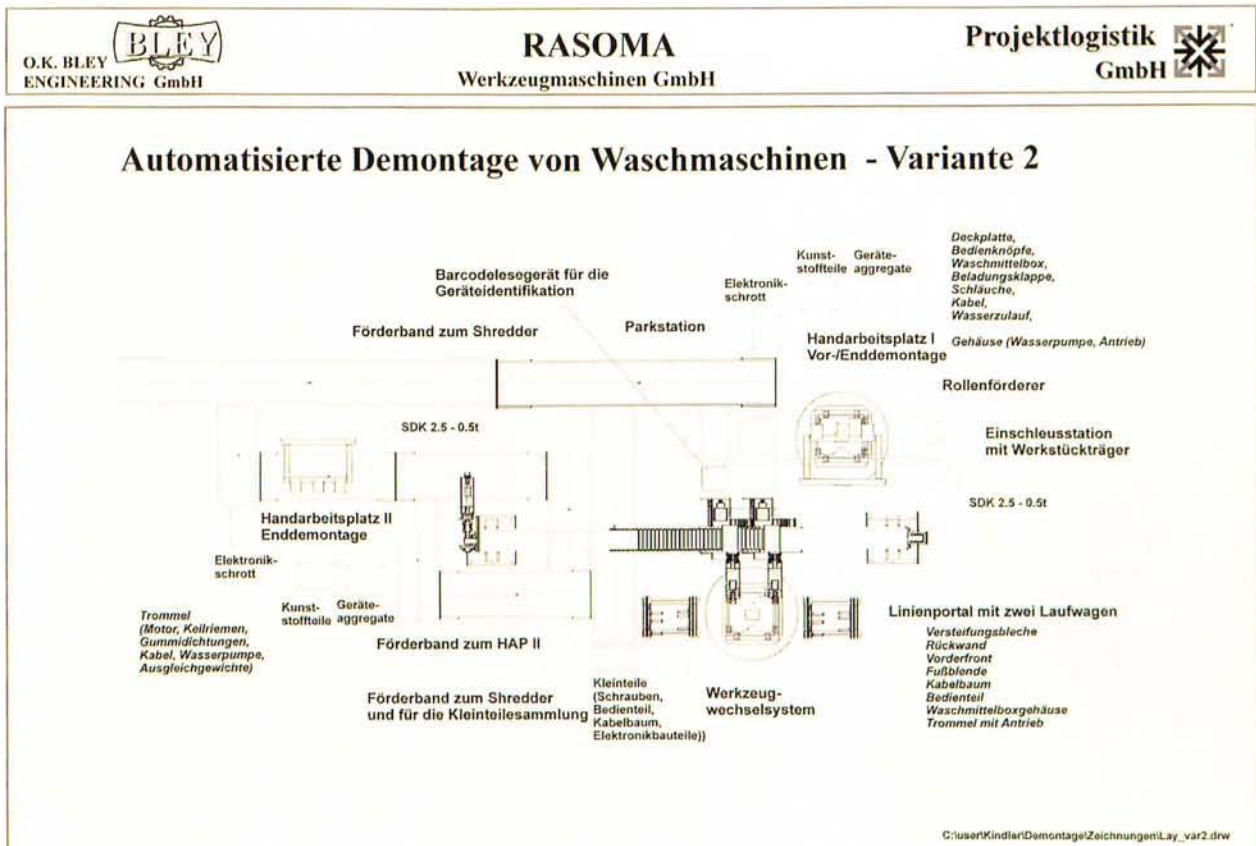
O.K. BLEY BLEY ENGINEERING GmbH

RASOMA
Werkzeugmaschinen GmbH

Projektlogistik GmbH

Automatisierte Demontage von Waschmaschinen - Variante 2

Kunst-stoffteile

Geräte-aggregate

Deckplatte, Bedienknöpfe, Waschmittelbox, Beladungsklappe, Schläuche, Kabel, Wasserzulauf,

Barcodelesegerät für die Geräteidentifikation

Elektronik-schrott

Förderband zum Shredder

Parkstation

Handarbeitsplatz I Vor-/Enddemontage

Gehäuse (Wasserpumpe, Antrieb)

Rollenförderer

SDK 2.5 - 0.5t

Einschleusstation mit Werkstückträger

SDK 2.5 - 0.5t

Handarbeitsplatz II Enddemontage

Elektronik-schrott

Trommel (Motor, Keilriemen, Gummidichtungen, Kabel, Wasserpumpe, Ausgleichgewichte)

Kunst-stoffteile

Geräte-aggregate

Förderband zum HAP II

Linienportal mit zwei Laufwagen

Versteifungsbleche
Rückwand
Vorderfront
Fußblende
Kabelbaum
Bedienteil
Waschmittelboxgehäuse
Trommel mit Antrieb

Förderband zum Shredder und für die Kleinteilesammlung

Kleinteile (Schrauben, Bedienteil, Kabelbaum, Elektronikbauteile))

Werkzeug-wechselsystem

C:\user\Kindler\Demontage\Zeichnungen\Lay_var2.drw